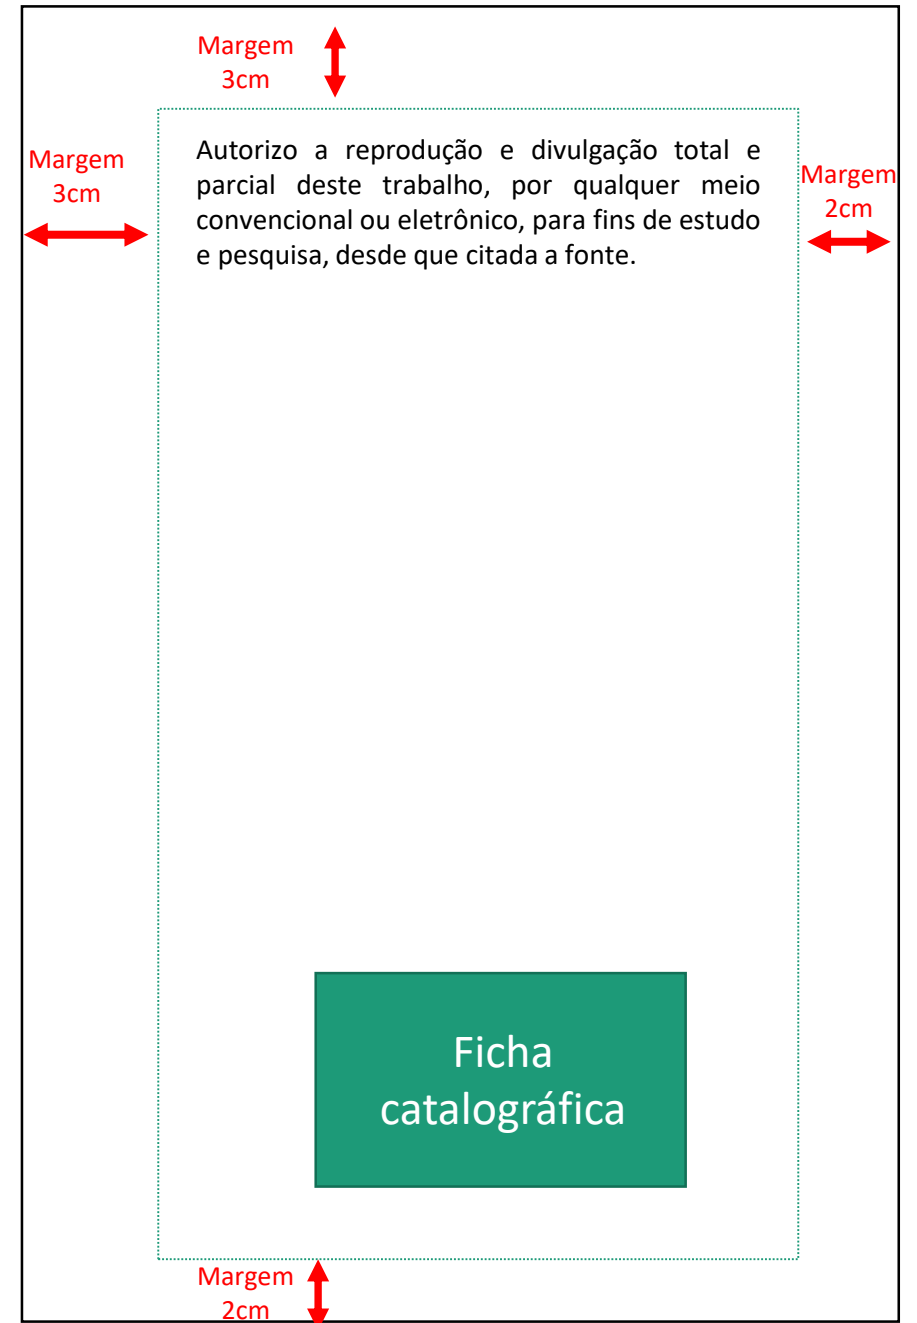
Margem 3cm

Margem 3cm

Autorizo a reprodução e divulgação total e parcial deste trabalho, por qualquer meio convencional ou eletrônico, para fins de estudo e pesquisa, desde que citada a fonte.

Margem 2cm

Ficha catalográfica

Margem 2cm